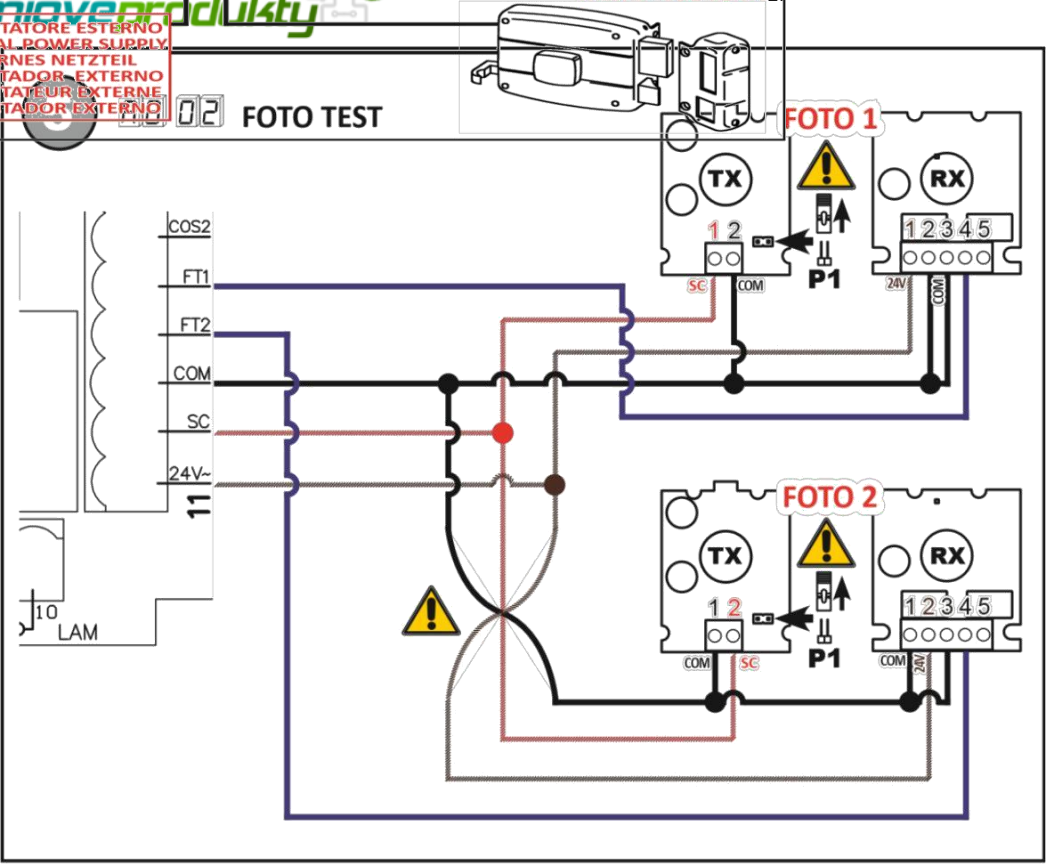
noveprodukty

TATORE ESTERNO
AL POWER SUPPLY
RNES NETZTEIL
TADOR EXTERNO
TATEUR EXTERNE
TADOR EXTERNO

02 FOTO TEST

FOTO 1

TX

RX

1 2

SC COM

P1

1 2 3 4 5

24V COM

COS2

FT1

FT2

COM

SC

24V~

11

10

LAM

FOTO 2

TX

RX

1 2

COM SC

P1

1 2 3 4 5

COM 24V